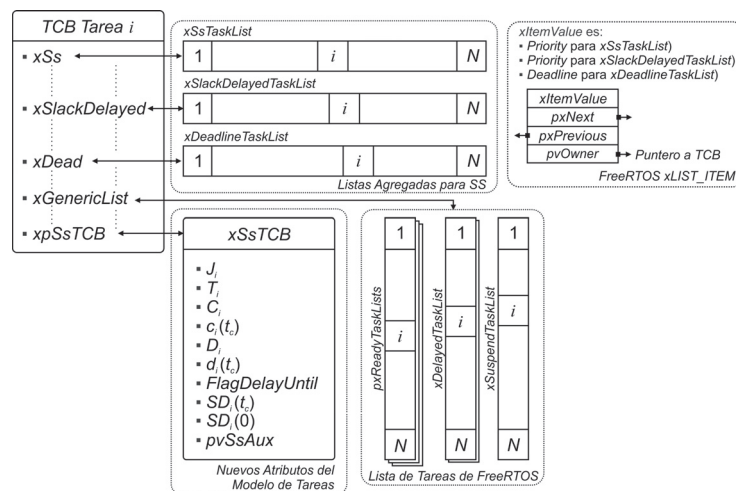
TCB Tarea $i$

▪ xSs

▪ xSlackDelayed

▪ xDead

▪ xGenericList

▪ xpSsTCB

xSsTaskList

| 1 | | $i$ | | N |
|---|---|---|---|---|

xSlackDelayedTaskList

| 1 | | $i$ | | N |
|---|---|---|---|---|

xDeadlineTaskList

| 1 | | $i$ | | N |
|---|---|---|---|---|

Listas Agregadas para SS

xItemValue es:
▪ Priority para xSsTaskList)
▪ Priority para xSlackDelayedTaskList)
▪ Deadline para xDeadlineTaskList)

xItemValue
pxNext
pxPrevious
pvOwner

Puntero a TCB

FreeRTOS xLIST_ITEM

xSsTCB

▪ $J_i$
▪ $T_i$
▪ $C_i$
▪ $c_i(t_c)$
▪ $D_i$
▪ $d_i(t_c)$
▪ FlagDelayUntil
▪ $SD_i(t_c)$
▪ $SD_i(0)$
▪ pvSsAux

Nuevos Atributos del Modelo de Tareas

pxReadyTaskLists
1
$i$
N

xDelayedTaskList
1
$i$
N

xSuspendTaskList
1
$i$
N

Lista de Tareas de FreeRTOS